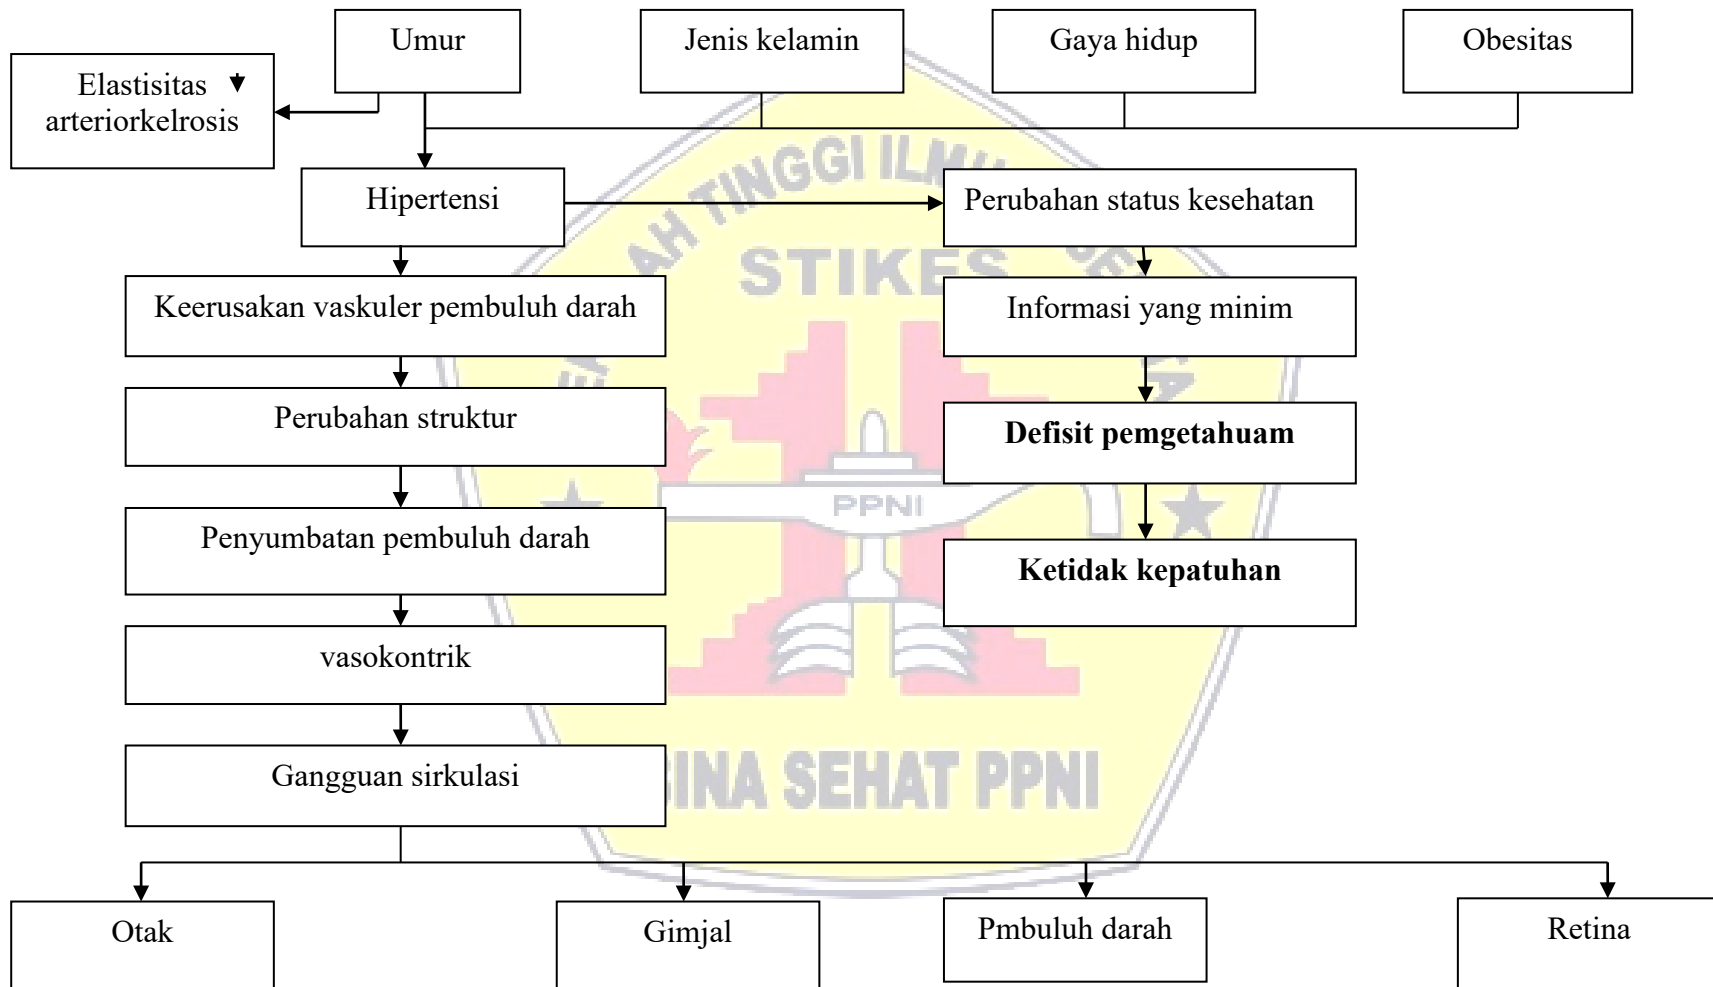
Umur

Jenis kelamin

Gaya hidup

Obesitas

Elastisitas ▾ arteriorkelrosis

Hipertensi

Perubahan status kesehatan

Keerusakan vaskuler pembuluh darah

Informasi yang minim

Perubahan struktur

**Defisit pemgetahuam**

Penyumbatan pembuluh darah

**Ketidak kepatuhan**

vasokontrik

Gangguan sirkulasi

Otak

Gimjal

Pmbuluh darah

Retina

STIKES TINGGI ILMU BINA SEHAT PPNI

PPNI